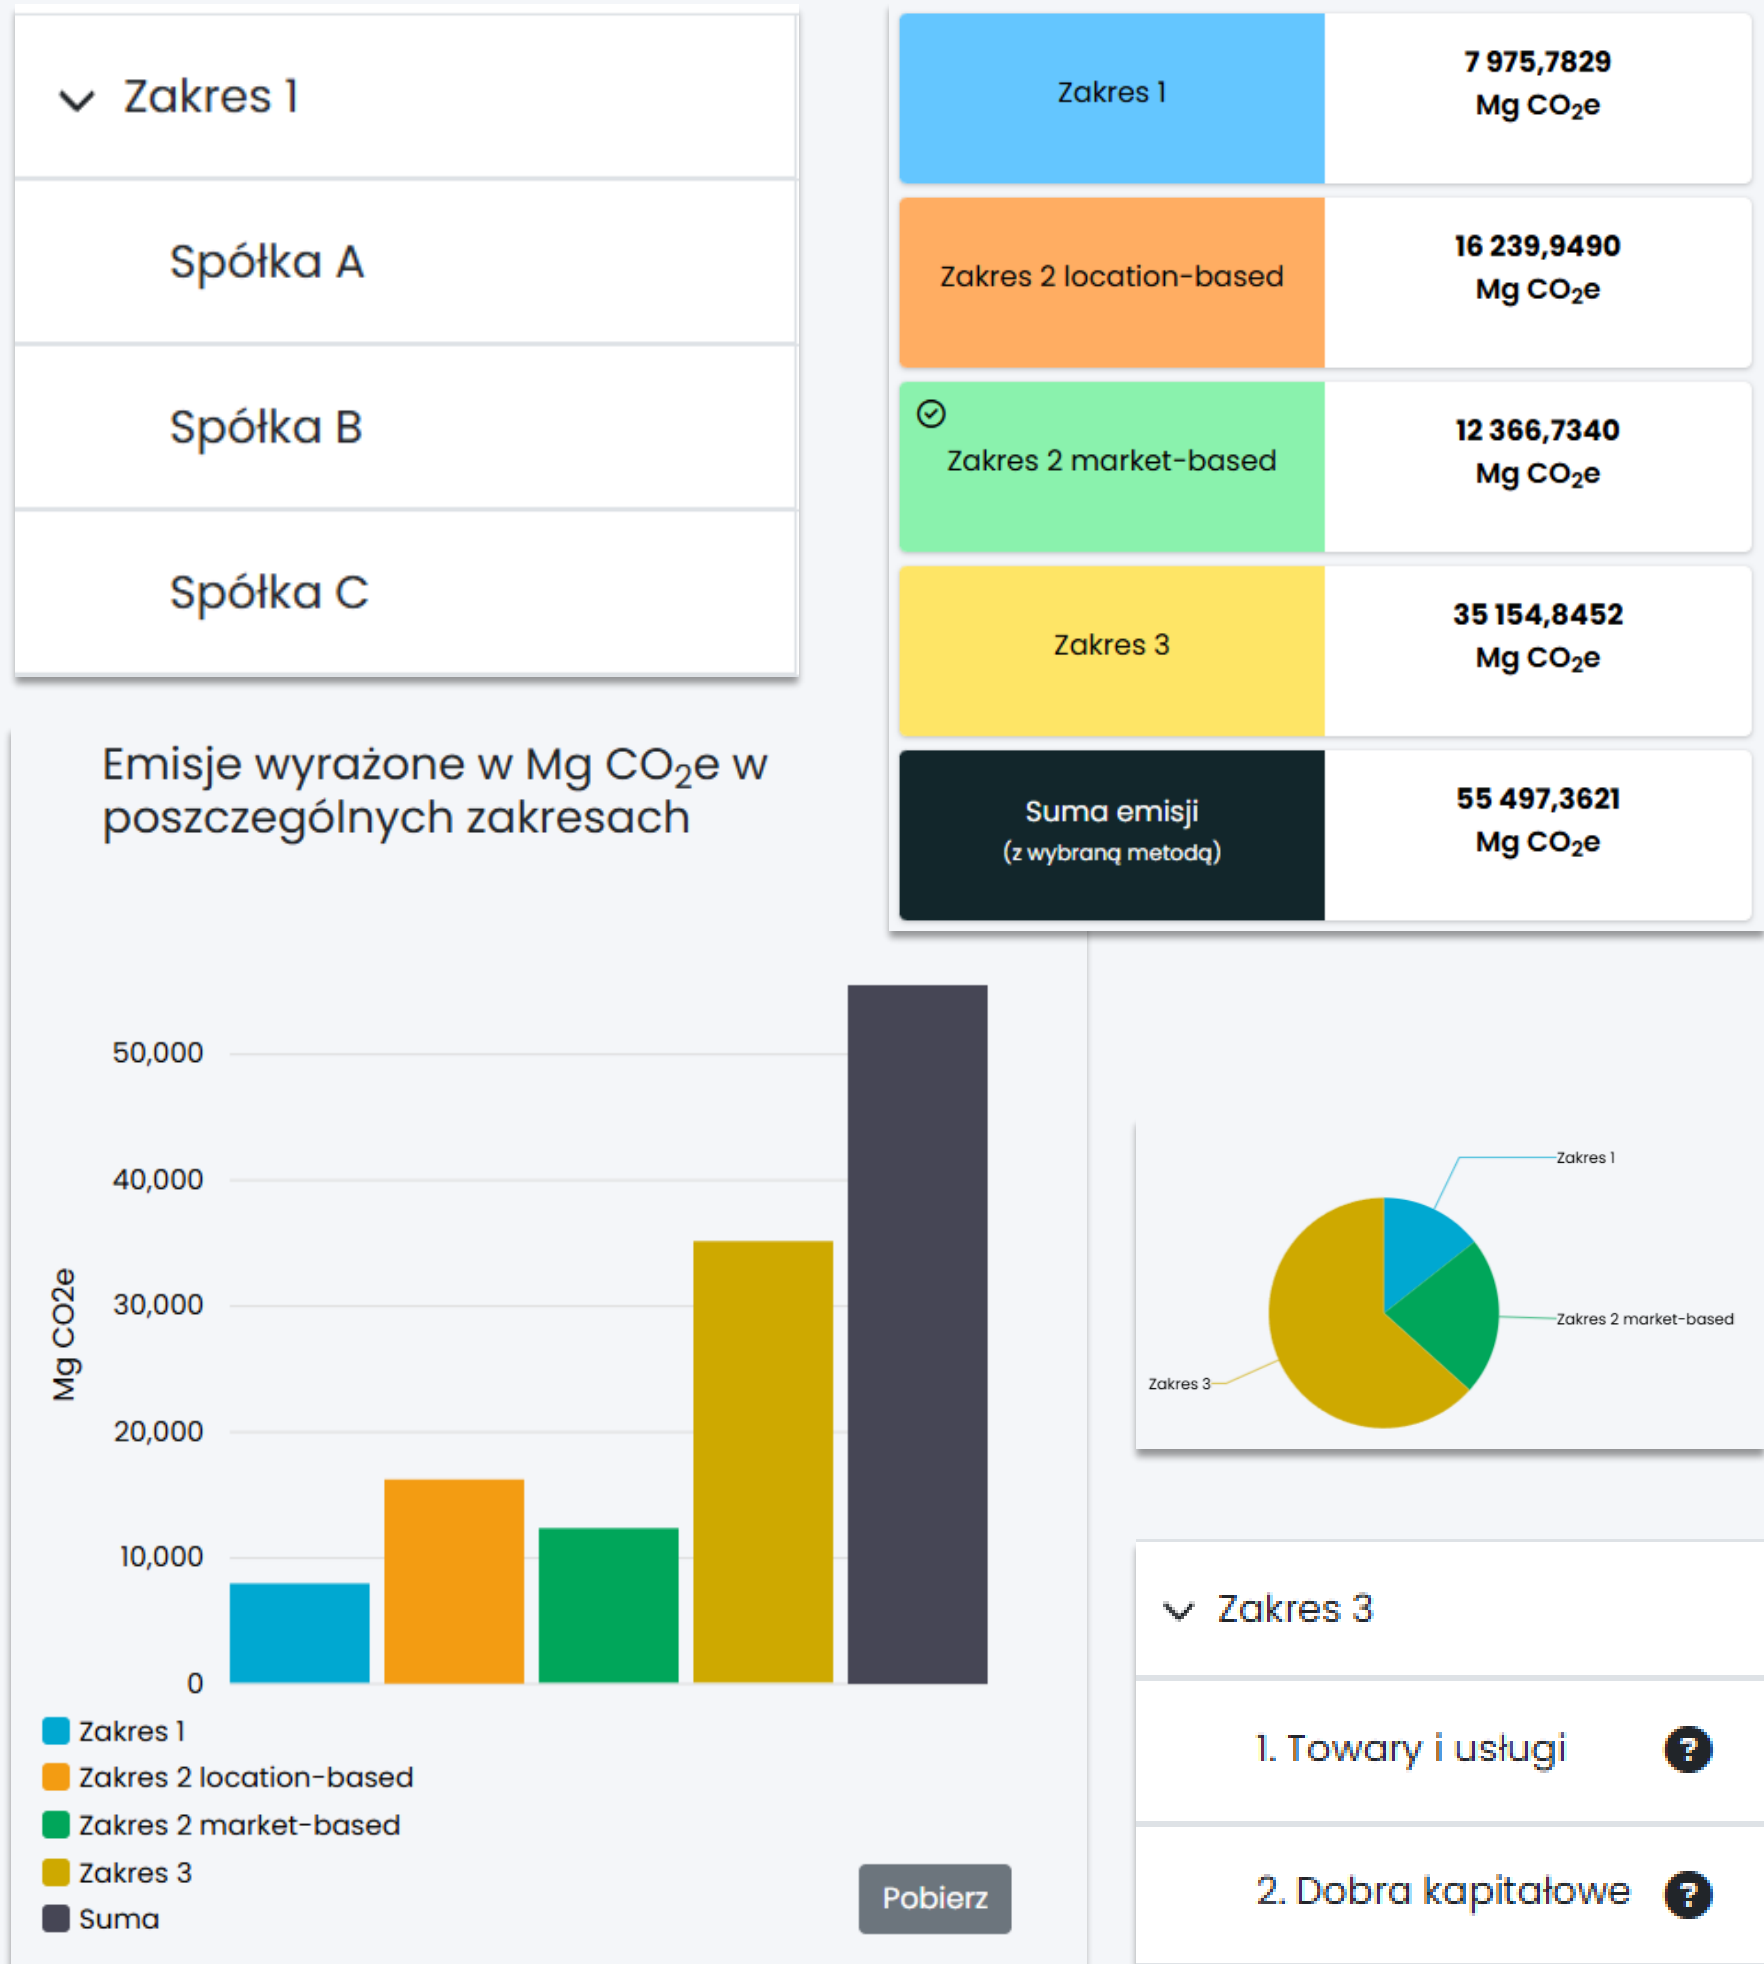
Zakres 1

Spółka A

Spółka B

Spółka C

| Zakres 1 | 7 975,7829 Mg $CO_2e$ |
|---|---|
| Zakres 2 location-based | 16 239,9490 Mg $CO_2e$ |
| Zakres 2 market-based | 12 366,7340 Mg $CO_2e$ |
| Zakres 3 | 35 154,8452 Mg $CO_2e$ |
| Suma emisji (z wybraną metodą) | 55 497,3621 Mg $CO_2e$ |

Emisje wyrażone w Mg $CO_2e$ w poszczególnych zakresach

50,000
40,000
30,000
20,000
10,000
0
Mg CO2e

Zakres 1
Zakres 2 location-based
Zakres 2 market-based
Zakres 3
Suma

Pobierz

Zakres 1
Zakres 2 market-based
Zakres 3

Zakres 3

1. Towary i usługi ?

2. Dobra kapitałowe ?